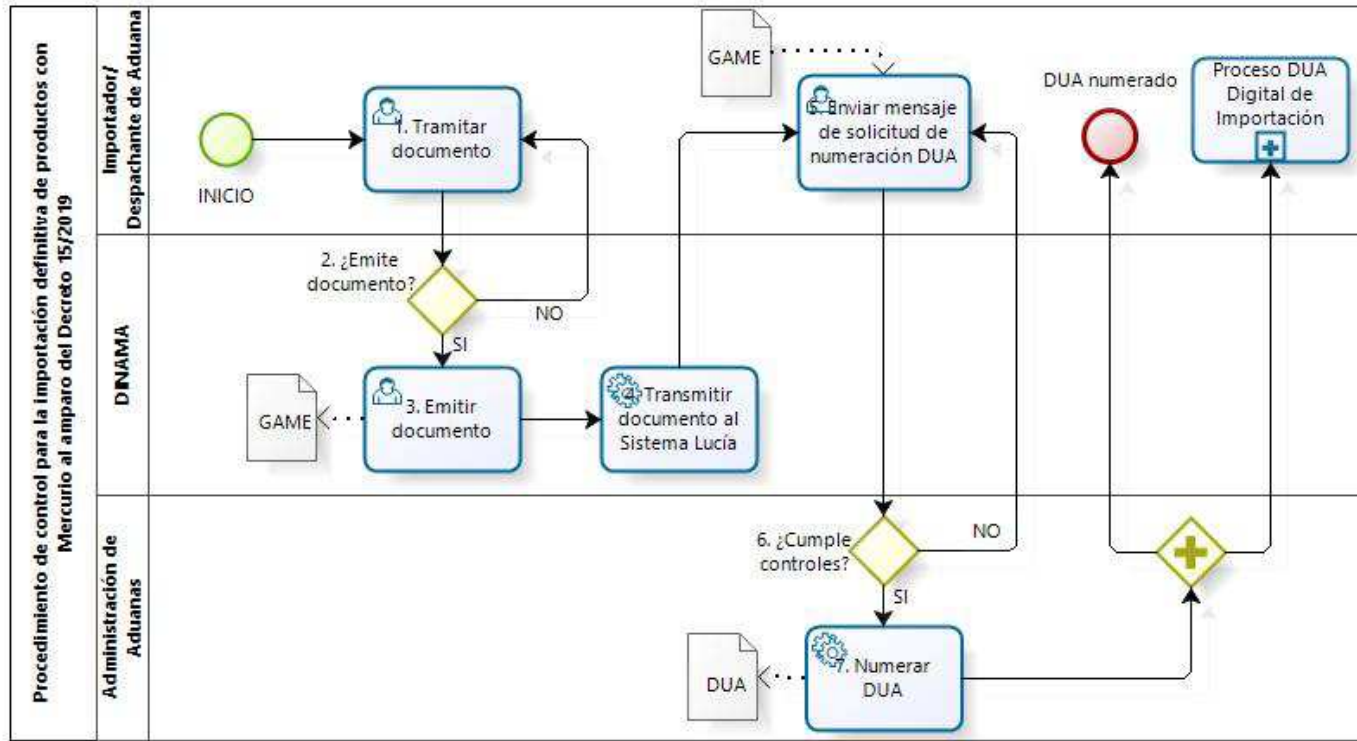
Procedimiento de control para la importación definitiva de productos con Mercurio al amparo del Decreto 15/2019

Importador/ Despachante de Aduana

DINAMA

Administración de Aduanas

INICIO

1. Tramitar documento

2. ¿Emite documento?

NO

SI

GAME

3. Emitir documento

4. Transmitir documento al Sistema Lucía

GAME

5. Enviar mensaje de solicitud de numeración DUA

DUA numerado

Proceso DUA Digital de Importación

6. ¿Cumple controles?

NO

SI

DUA

7. Numerar DUA